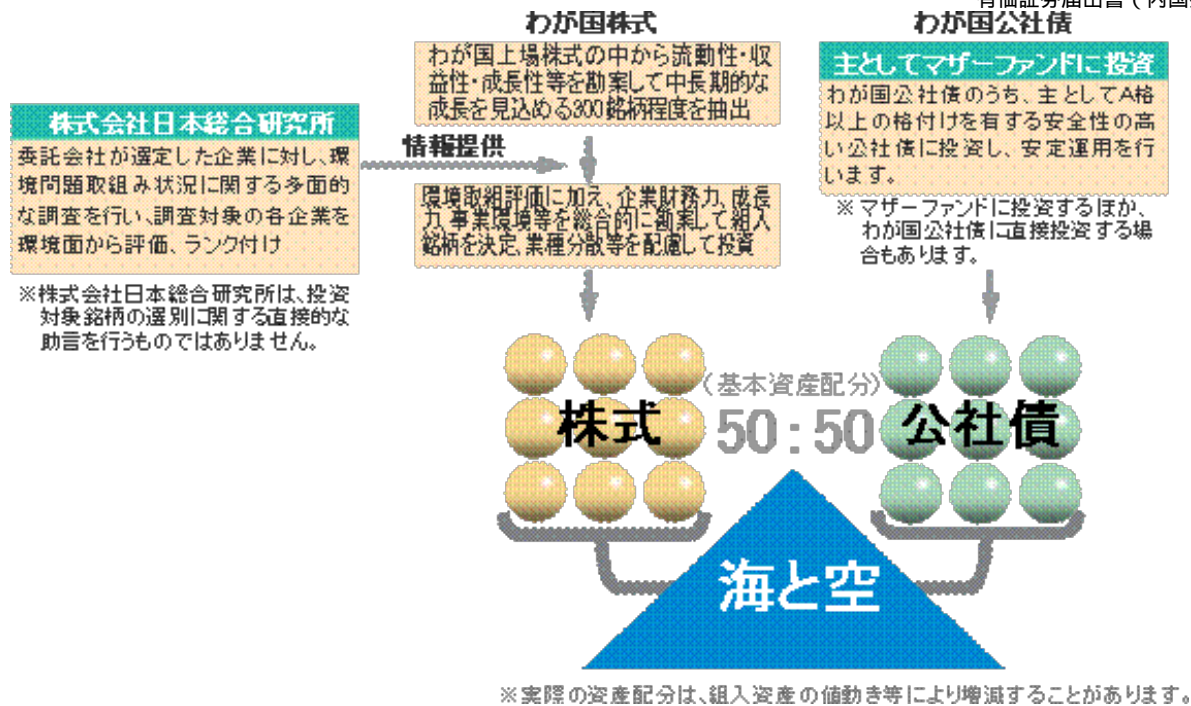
有価証券届出書（内国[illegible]

わが国株式

わが国上場株式の中から流動性・収益性・成長性等を勘案して中長期的な成長を見込める300銘柄程度を抽出

株式会社日本総合研究所

委託会社が選定した企業に対し、環境問題取組み状況に関する多面的な調査を行い、調査対象の各企業を環境面から評価、ランク付け

※株式会社日本総合研究所は、投資対象銘柄の選別に関する直接的な助言を行うものではありません。

情報提供

環境取組評価に加え、企業財務力、成長力、事業環境等を総合的に勘案して組入銘柄を決定、業種分散等を配慮して投資

わが国公社債

主としてマザーファンドに投資

わが国公社債のうち、主としてA格以上の格付けを有する安全性の高い公社債に投資し、安定運用を行います。

※マザーファンドに投資するほか、わが国公社債に直接投資する場合もあります。

（基本資産配分）

株式

50：50

公社債

海と空

※実際の資産配分は、組入資産の値動き等により増減することがあります。